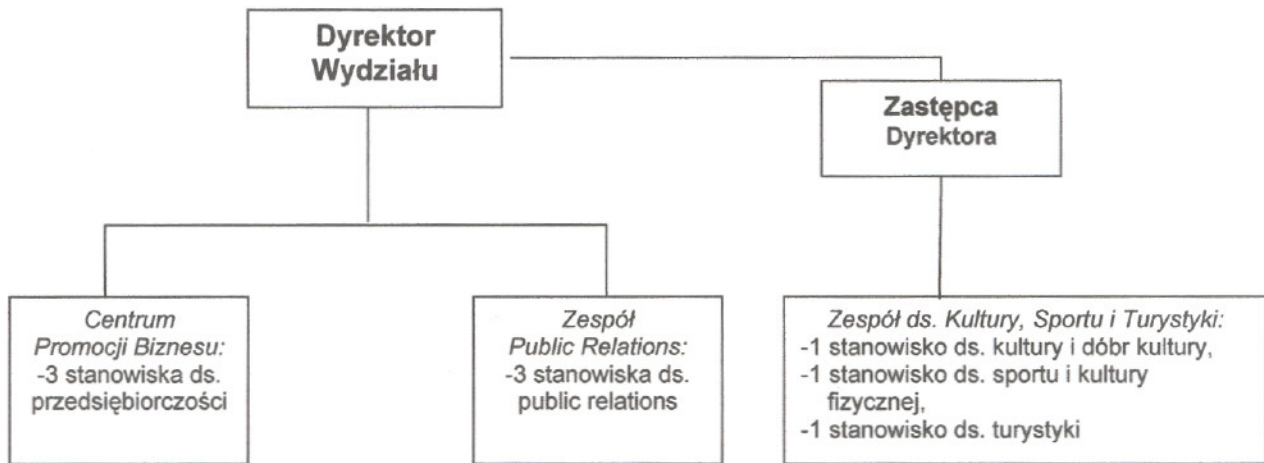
Dyrektor Wydziału

Zastępca Dyrektora

Centrum Promocji Biznesu:
-3 stanowiska ds. przedsiębiorczości

Zespół Public Relations:
-3 stanowiska ds. public relations

Zespół ds. Kultury, Sportu i Turystyki:
-1 stanowisko ds. kultury i dóbr kultury,
-1 stanowisko ds. sportu i kultury fizycznej,
-1 stanowisko ds. turystyki